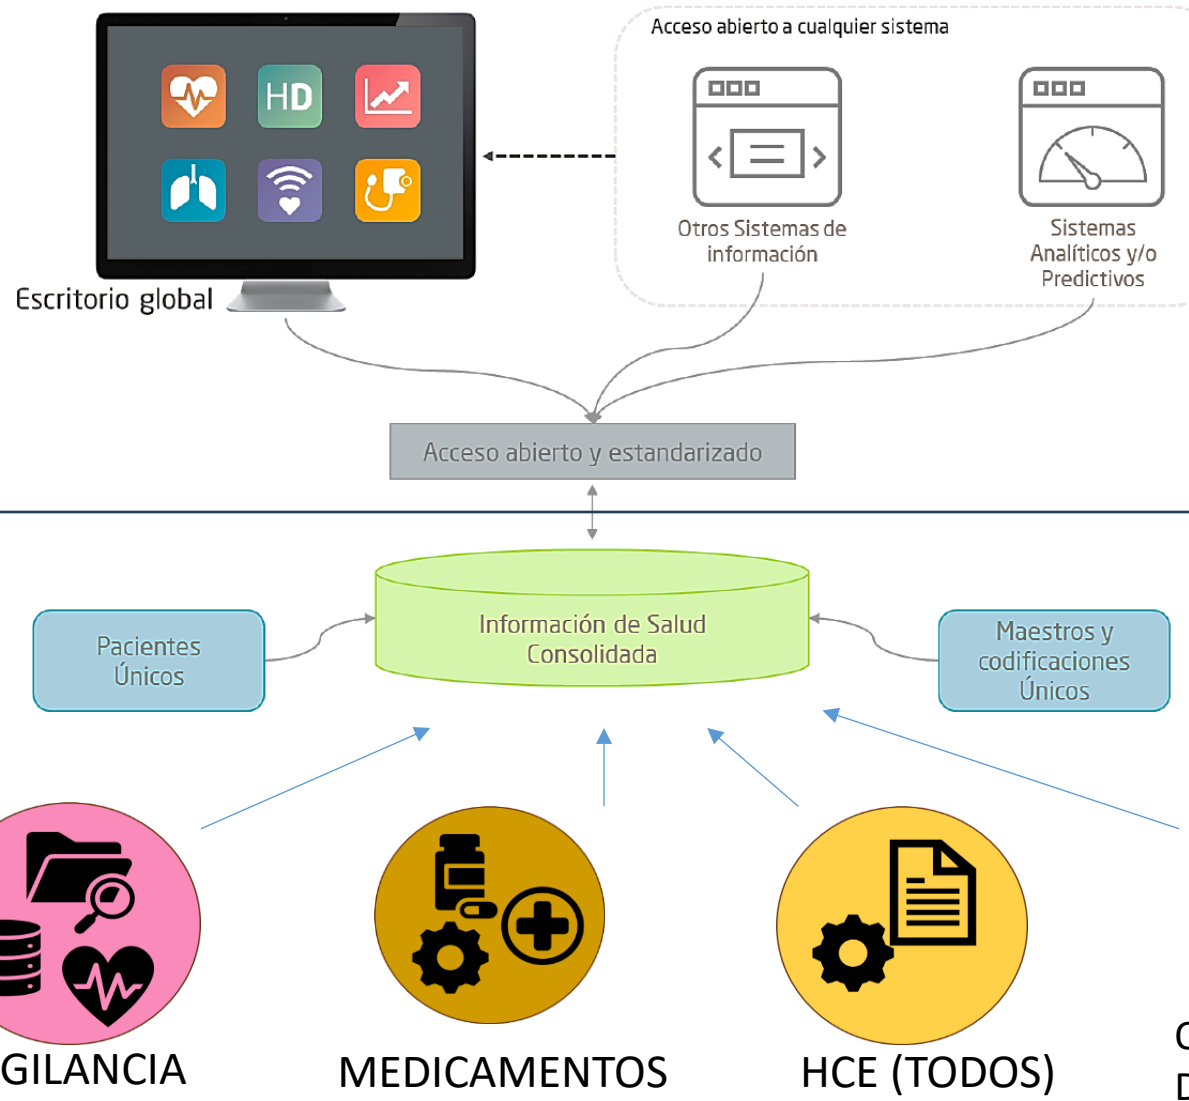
HD

Escritorio global

Acceso abierto a cualquier sistema

Otros Sistemas de información

Sistemas Analíticos y/o Predictivos

Acceso abierto y estandarizado

Pacientes Únicos

Información de Salud Consolidada

Maestros y codificaciones Únicos

GILANCIA

MEDICAMENTOS

HCE (TODOS)

C
D